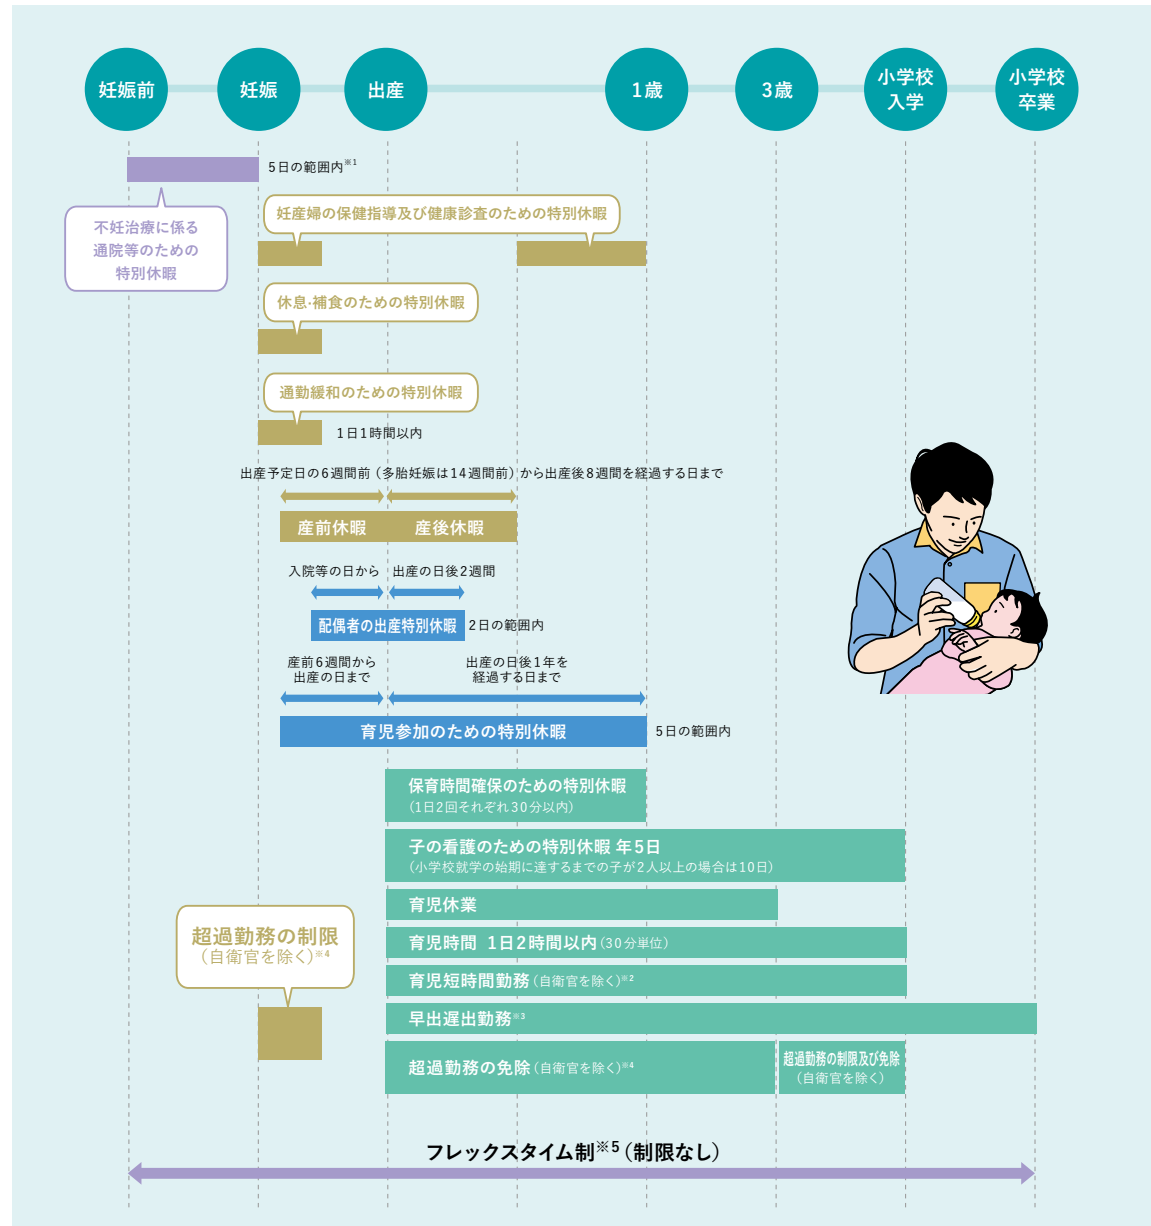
妊娠前　妊娠　出産　1歳　3歳　小学校入学　小学校卒業

5日の範囲内※1

不妊治療に係る通院等のための特別休暇

妊産婦の保健指導及び健康診査のための特別休暇

休息·補食のための特別休暇

通勤緩和のための特別休暇

1日1時間以内

出産予定日の6週間前（多胎妊娠は14週間前）から出産後8週間を経過する日まで

産前休暇　産後休暇

入院等の日から　出産の日後2週間

配偶者の出産特別休暇　2日の範囲内

産前6週間から出産の日まで

出産の日後1年を経過する日まで

育児参加のための特別休暇　5日の範囲内

保育時間確保のための特別休暇
（1日2回それぞれ30分以内）

子の看護のための特別休暇 年5日
（小学校就学の始期に達するまでの子が2人以上の場合は10日）

育児休業

育児時間　1日2時間以内（30分単位）

育児短時間勤務（自衛官を除く）※2

早出遅出勤務※3

超過勤務の制限
（自衛官を除く）※4

超過勤務の免除（自衛官を除く）※4

超過勤務の制限及び免除
（自衛官を除く）

フレックスタイム制※5（制限なし）